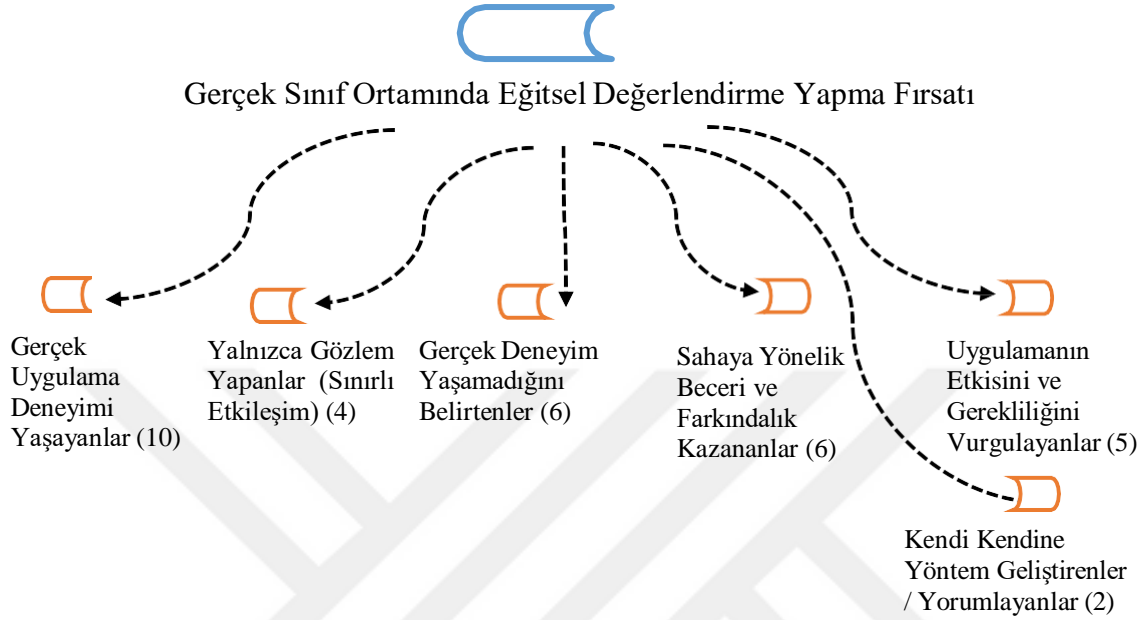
Gerçek Sınıf Ortamında Eğitsel Değerlendirme Yapma Fırsatı

Gerçek Uygulama Deneyimi Yaşayanlar (10)

Yalnızca Gözlem Yapanlar (Sınırlı Etkileşim) (4)

Gerçek Deneyim Yaşamadığını Belirtenler (6)

Sahaya Yönelik Beceri ve Farkındalık Kazananlar (6)

Uygulamanın Etkisini ve Gerekliliğini Vurgulayanlar (5)

Kendi Kendine Yöntem Geliştirenler / Yorumlayanlar (2)